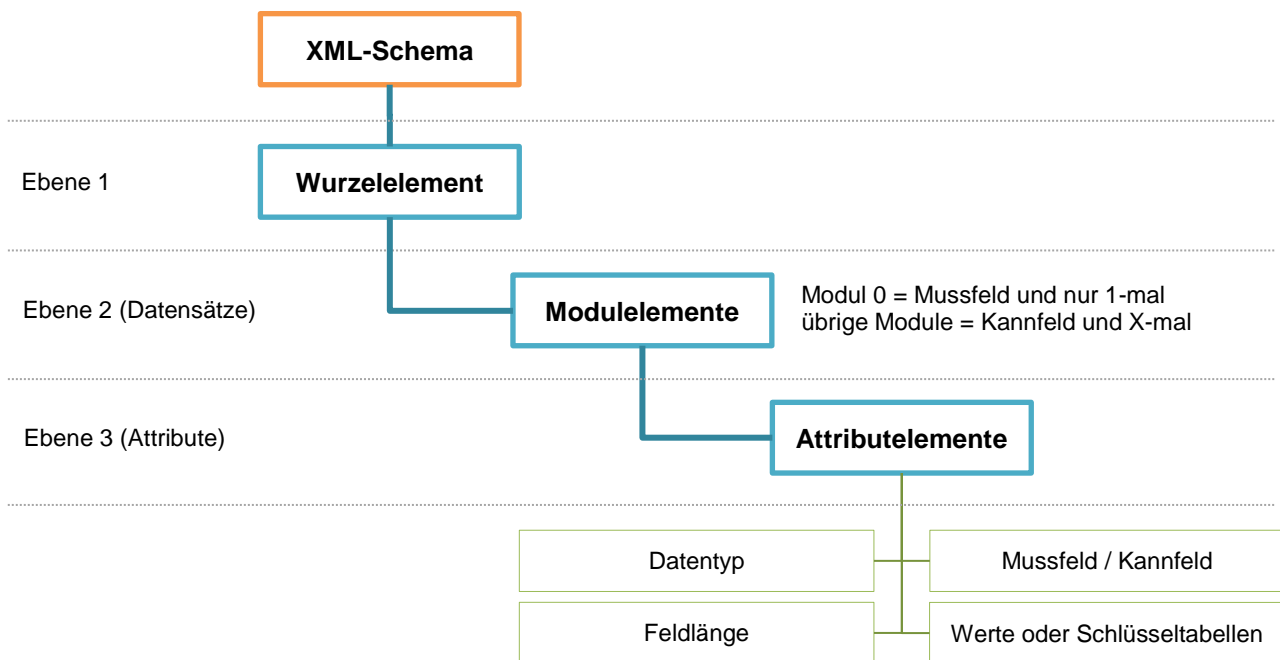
XML-Schema

Ebene 1

Wurzelelement

Ebene 2 (Datensätze)

Modulelemente

Modul 0 = Mussfeld und nur 1-mal
übrige Module = Kannfeld und X-mal

Ebene 3 (Attribute)

Attributelemente

Datentyp

Mussfeld / Kannfeld

Feldlänge

Werte oder Schlüsseltabellen